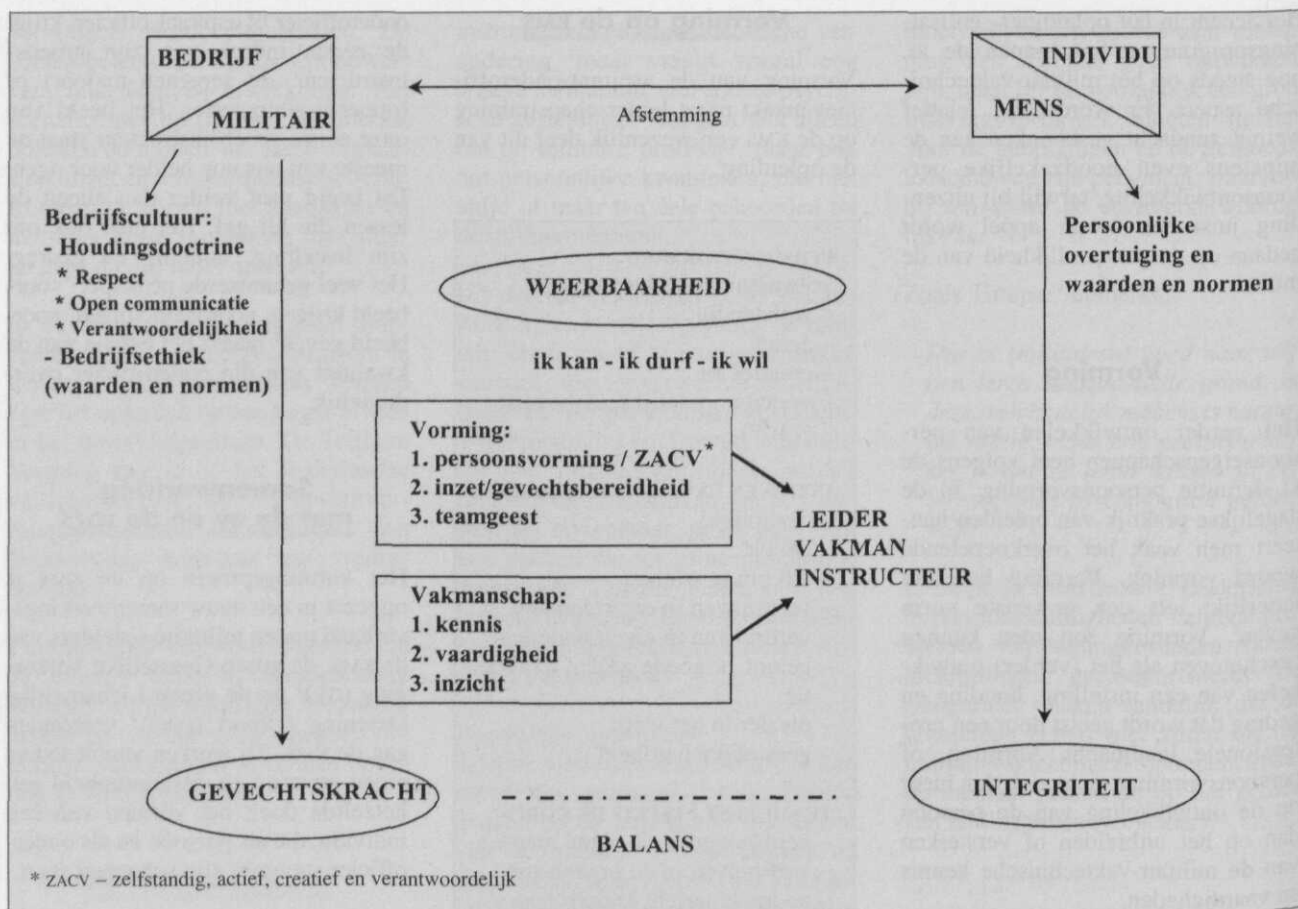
BEDRIJF

MILITAIR

Afstemming

INDIVIDU

MENS

Bedrijfscultuur:
- Houdingsdoctrine
* Respect
* Open communicatie
* Verantwoordelijkheid
- Bedrijfsethiek
(waarden en normen)

WEERBAARHEID

ik kan - ik durf - ik wil

Persoonlijke overtuiging en waarden en normen

Vorming:
1. persoonsvorming / ZACV*
2. inzet/gevechtsbereidheid
3. teamgeest

LEIDER
VAKMAN
INSTRUCTEUR

Vakmanschap:
1. kennis
2. vaardigheid
3. inzicht

GEVECHTSKRACHT

INTEGRITEIT

BALANS

* ZACV – zelfstandig, actief, creatief en verantwoordelijk